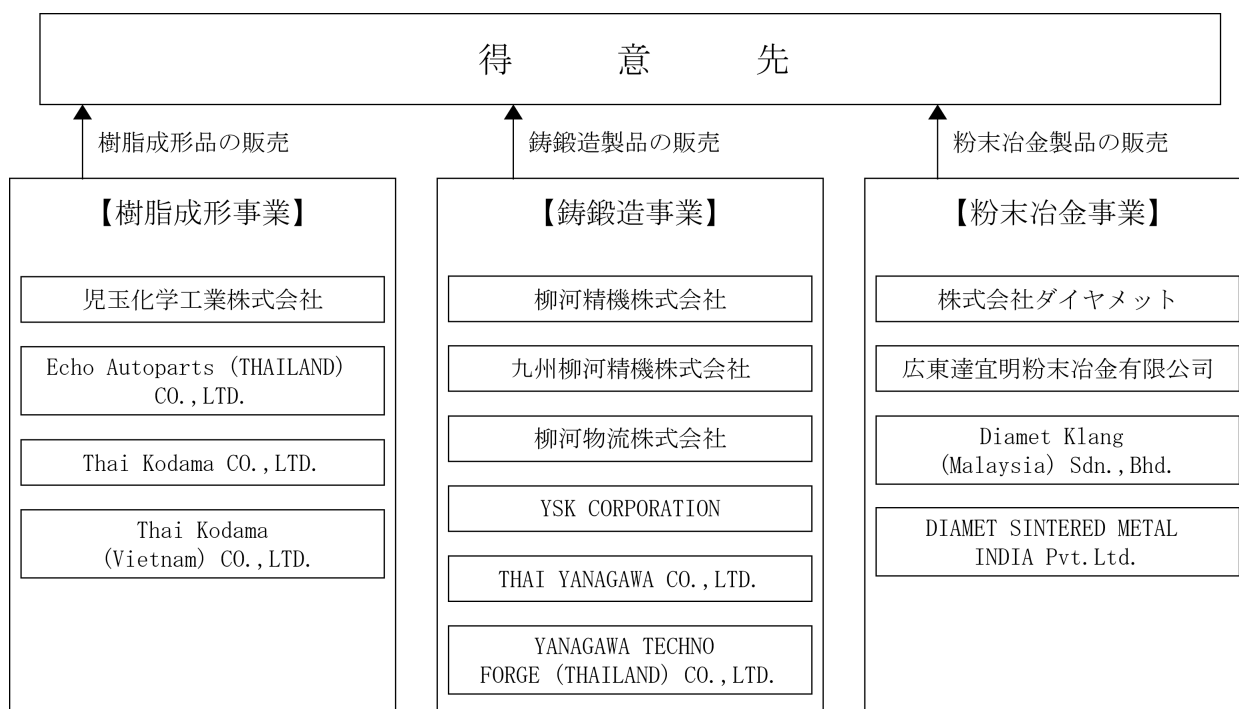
得　意　先

樹脂成形品の販売

鋳鍛造製品の販売

粉末冶金製品の販売

【樹脂成形事業】

児玉化学工業株式会社

Echo Autoparts (THAILAND) CO.,LTD.

Thai Kodama CO.,LTD.

Thai Kodama (Vietnam) CO.,LTD.

【鋳鍛造事業】

柳河精機株式会社

九州柳河精機株式会社

柳河物流株式会社

YSK CORPORATION

THAI YANAGAWA CO.,LTD.

YANAGAWA TECHNO FORGE (THAILAND) CO.,LTD.

【粉末冶金事業】

株式会社ダイヤメット

広東達宜明粉末冶金有限公司

Diamet Klang (Malaysia) Sdn.,Bhd.

DIAMET SINTERED METAL INDIA Pvt.Ltd.